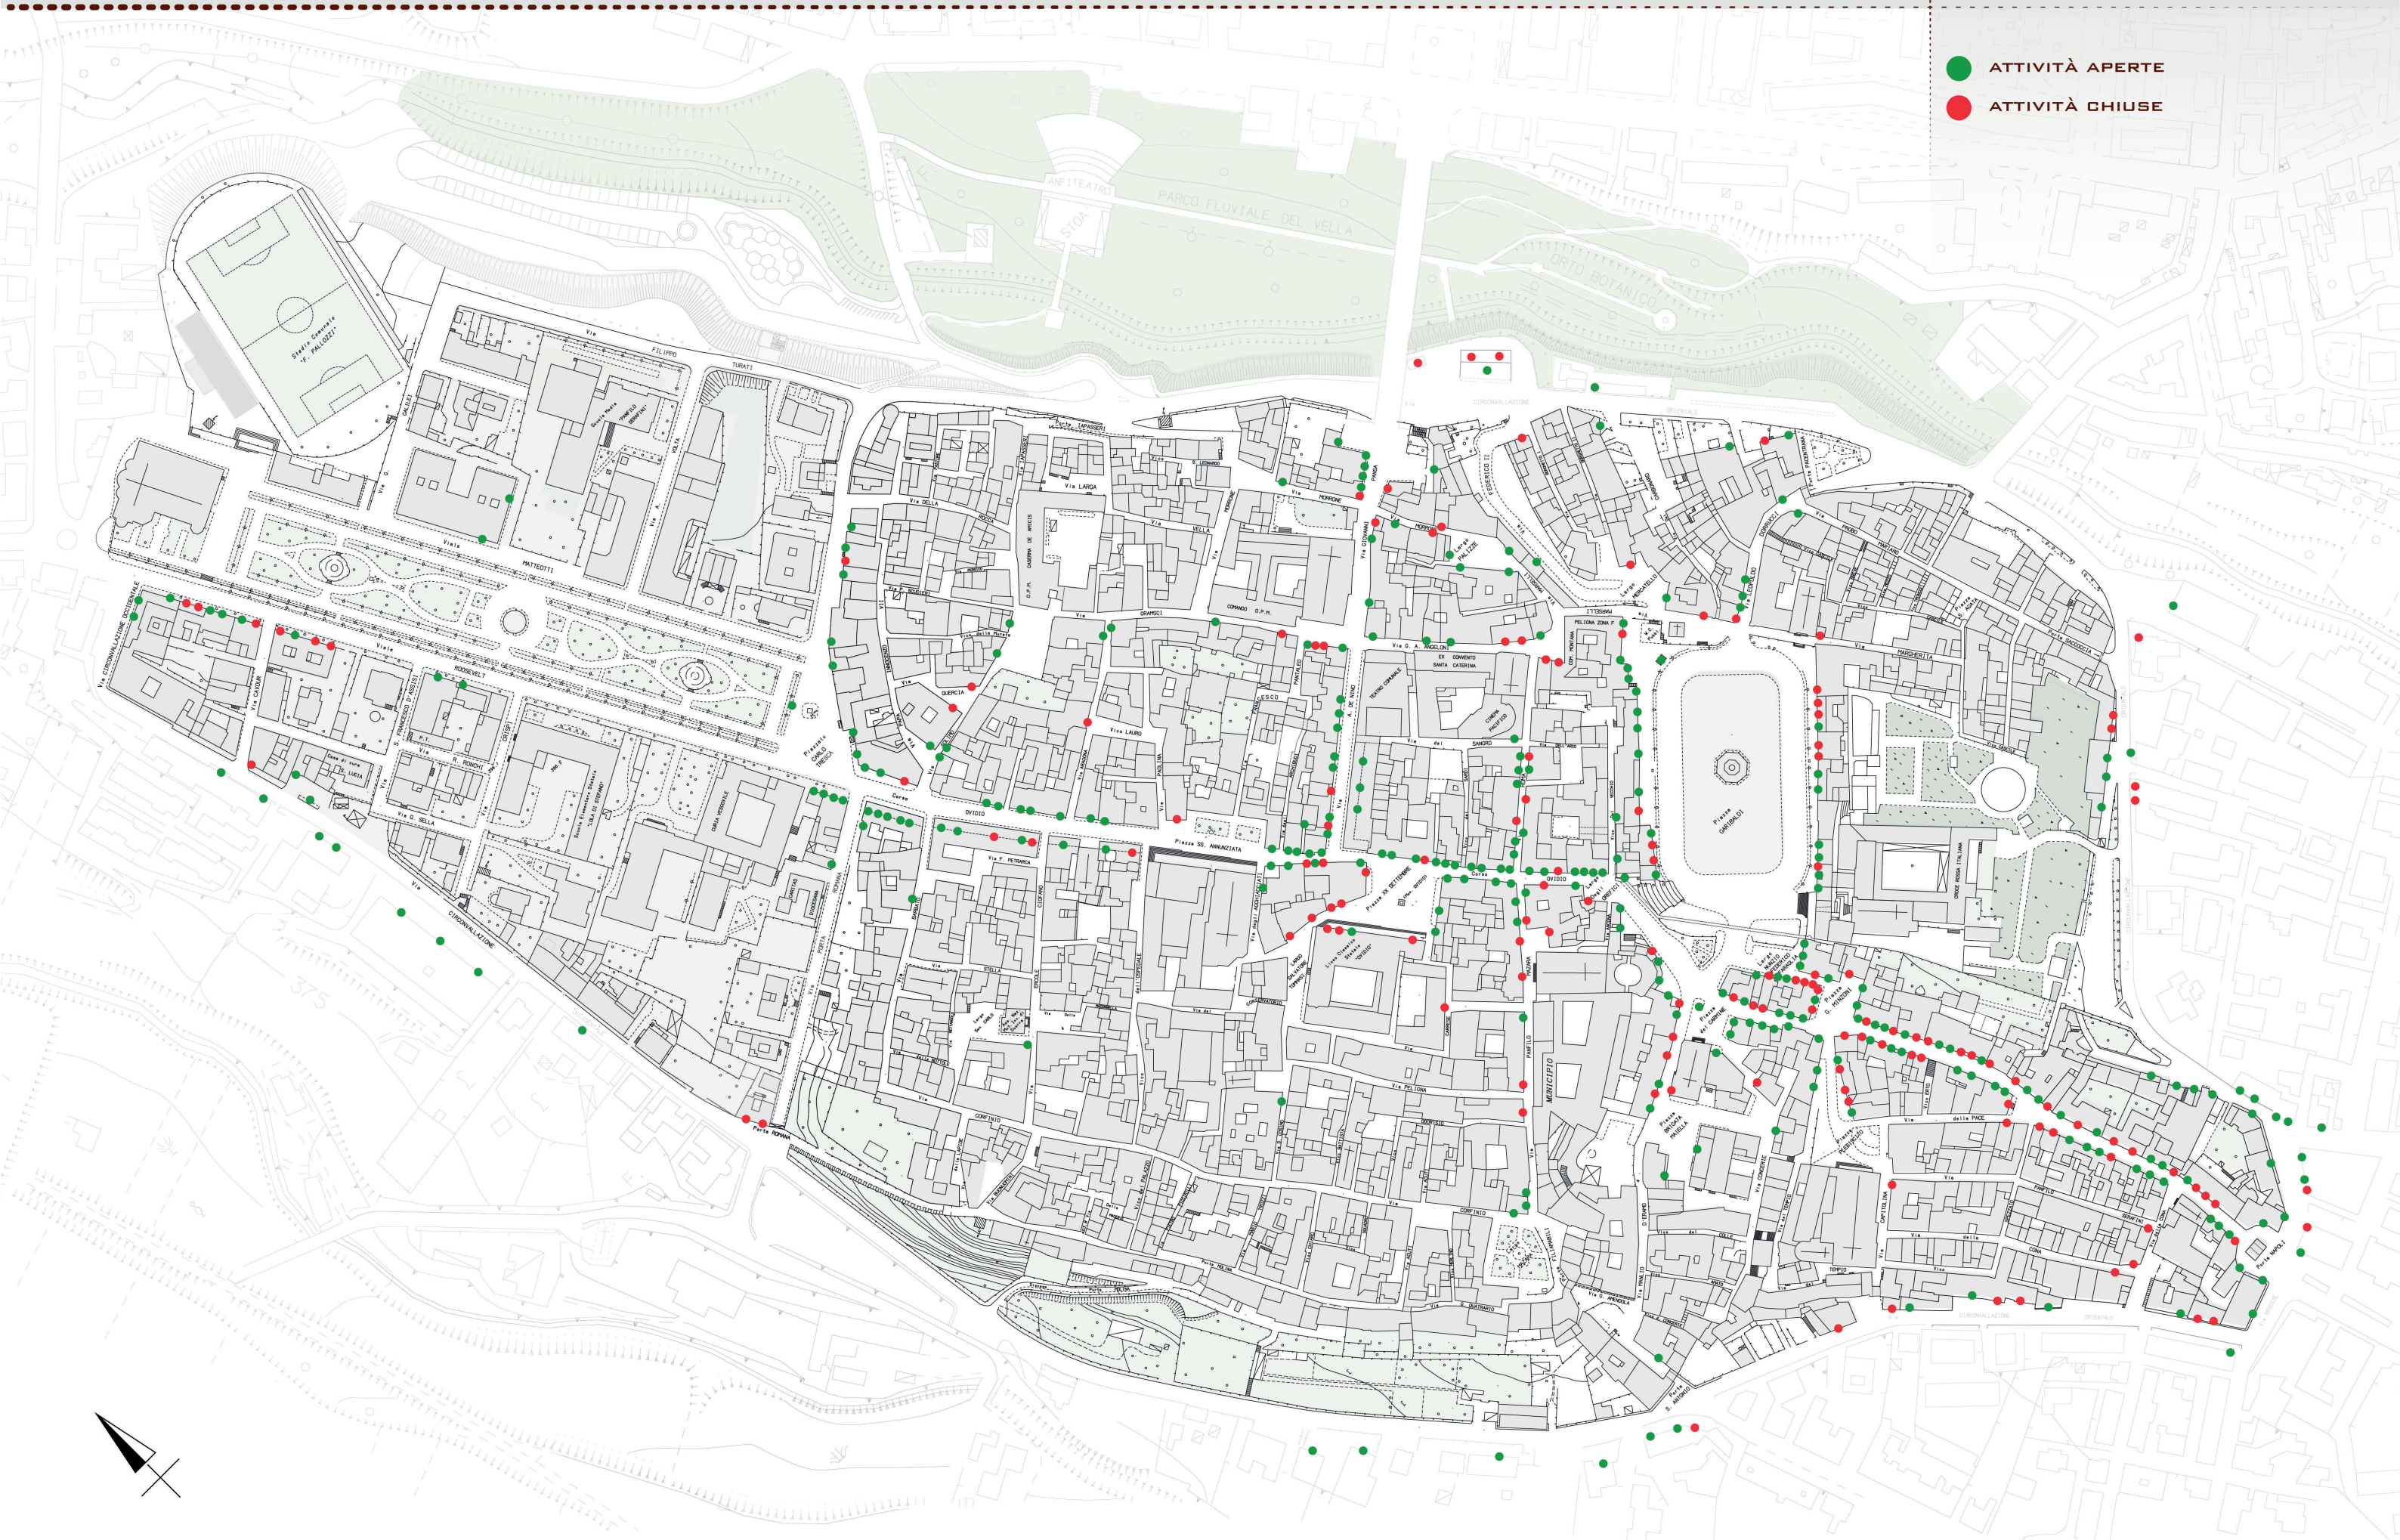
ATTIVITÀ APERTE
ATTIVITÀ CHIUSE

PARCO FLUVIALE DEL VELLA
ANFITEATRO
ORTO BOTANICO
Stadio Comunale "F. Pallozzi"
Via Filippo Turati
Viale Matteotti
Via Roosevelt
Via Circonvallazione Occidentale
Via Cavour
Via Circonvallazione
Via Gramsci
Via Larga
Corso Ovidio
Piazza SS. Annunziata
Piazza XX Settembre
Piazza Garibaldi
Via Mazara
Via Panfilo
MUNICIPIO
Via Peligna
Via Comfinio
Via della Pace
Porta Napoli
Porta Romana
Via Margherita
Via Sangro
Via Lauro
Piazza Carlo Tresca
Via Quercia
Via Pietro Petrarca
Via Stella
Via Manlio d'Eramo
Via S. Antonio